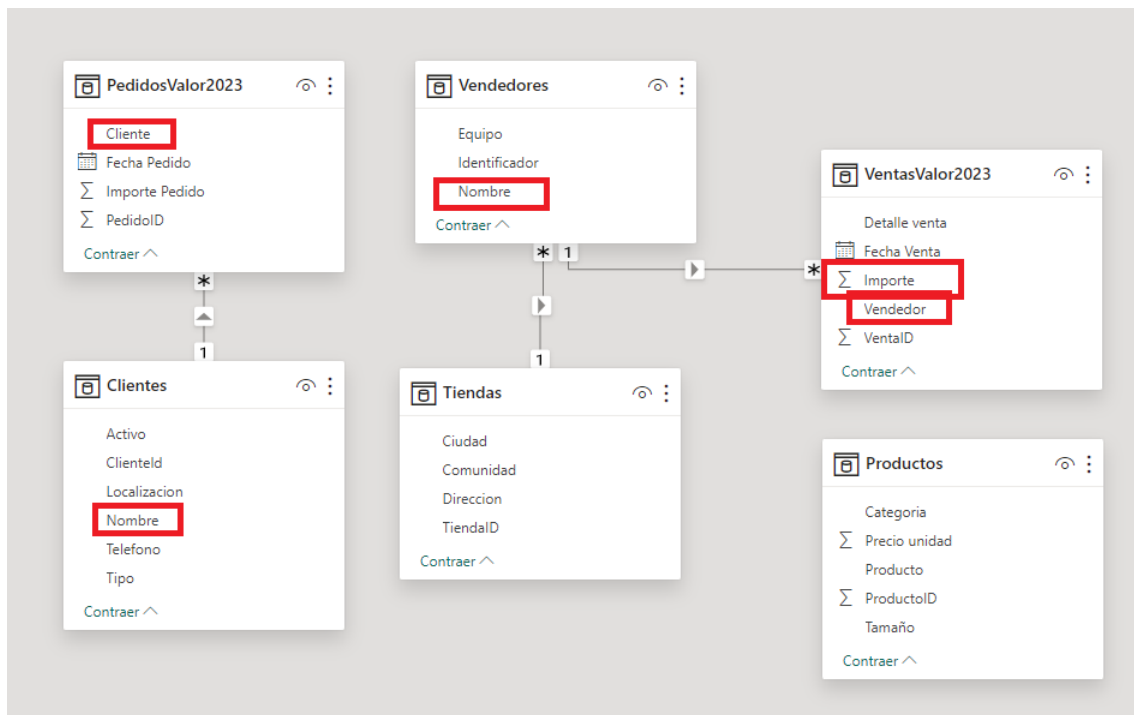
PedidosValor2023

Cliente
Fecha Pedido
$\sum$ Importe Pedido
$\sum$ PedidoID

Contraer

Vendedores

Equipo
Identificador
Nombre

Contraer

VentasValor2023

Detalle venta
Fecha Venta
$\sum$ Importe
Vendedor
$\sum$ VentaID

Contraer

*
1
*
1
1
*
1

Clientes

Activo
ClienteId
Localizacion
Nombre
Telefono
Tipo

Contraer

Tiendas

Ciudad
Comunidad
Direccion
TiendaID

Contraer

Productos

Categoria
$\sum$ Precio unidad
Producto
$\sum$ ProductoID
Tamaño

Contraer